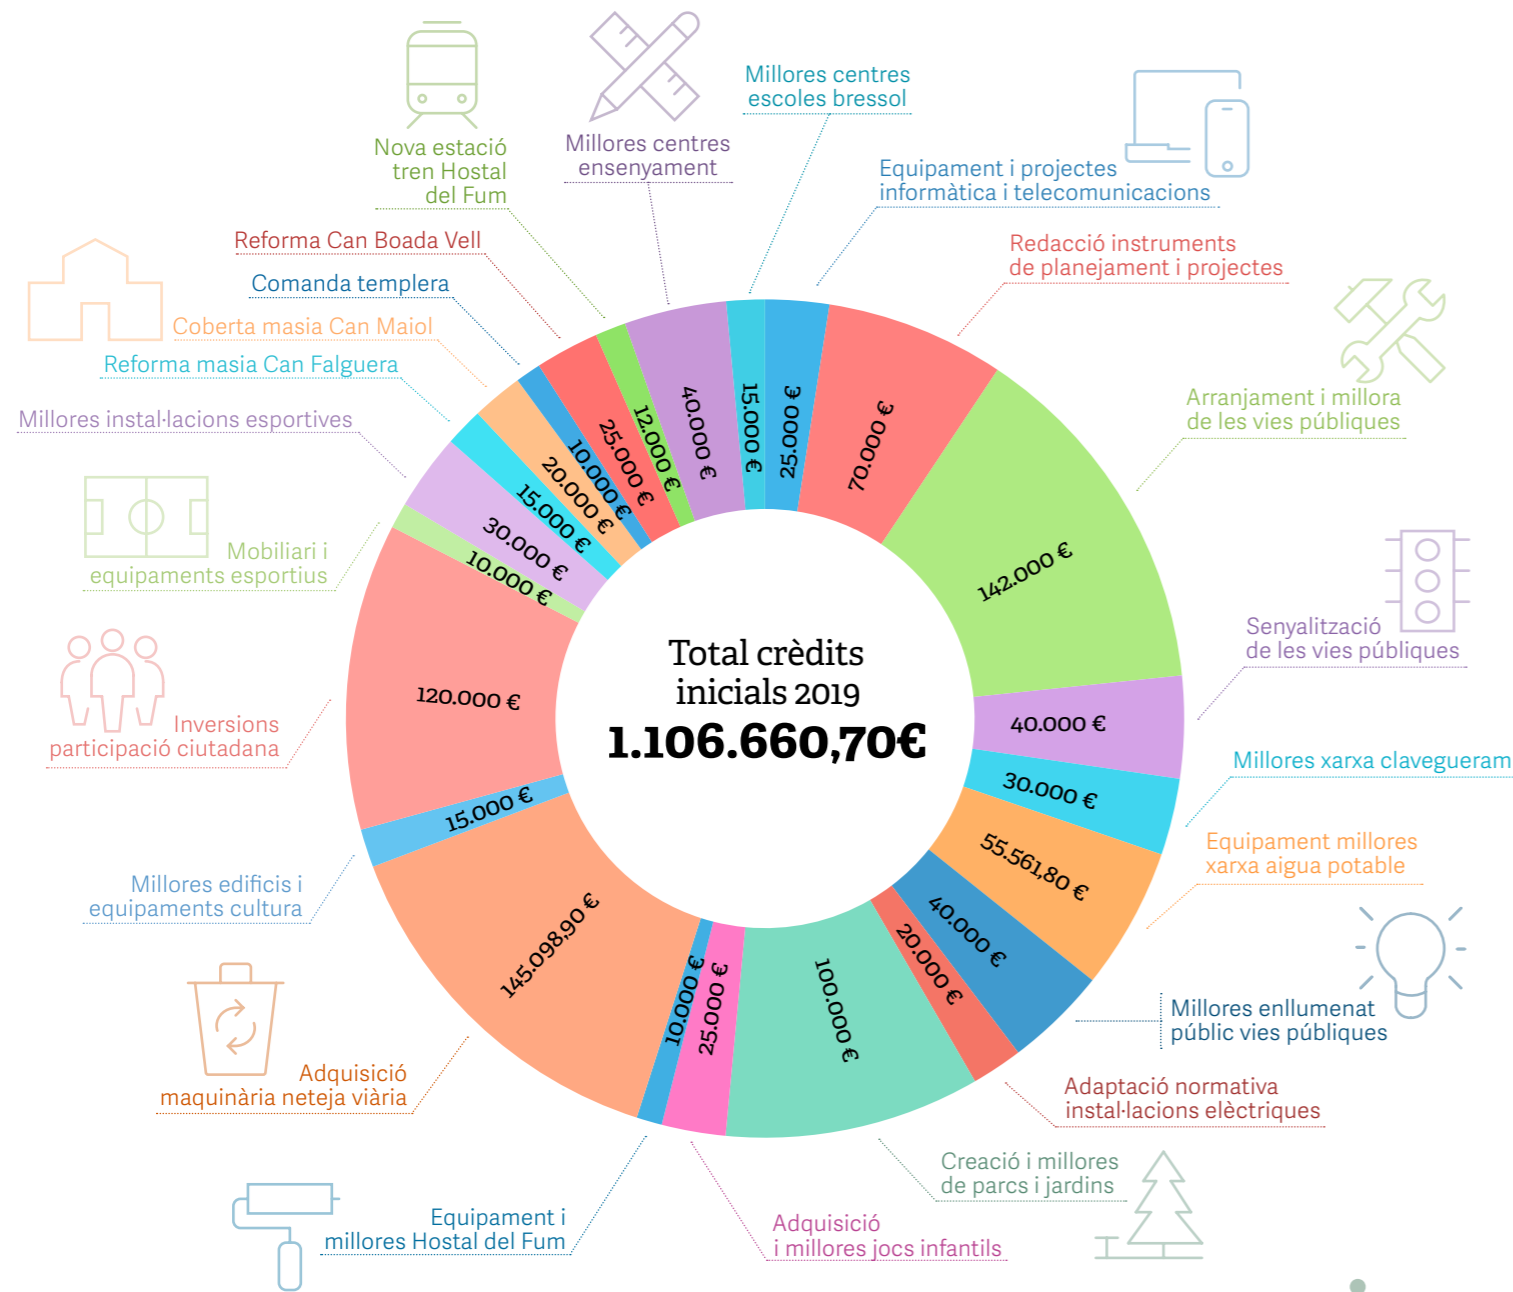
Total crèdits inicials 2019
1.106.660,70€

Nova estació tren Hostal del Fum

Millores centres ensenyament

Millores centres escoles bressol

Equipament i projectes informàtica i telecomunicacions

Redacció instruments de planejament i projectes

Arranjament i millora de les vies públiques

Senyalització de les vies públiques

Millores xarxa clavegueram

Equipament millores xarxa aigua potable

Millores enllumenat públic vies públiques

Adaptació normativa instal·lacions elèctriques

Creació i millores de parcs i jardins

Adquisició i millores jocs infantils

Equipament i millores Hostal del Fum

Adquisició maquinària neteja viària

Millores edificis i equipaments cultura

Inversions participació ciutadana

Mobiliari i equipaments esportius

Millores instal·lacions esportives

Reforma masia Can Falguera

Coberta masia Can Maiol

Comanda templera

Reforma Can Boada Vell

15.000 €
25.000 €
70.000 €
142.000 €
40.000 €
30.000 €
55.561,80 €
40.000 €
20.000 €
100.000 €
25.000 €
10.000 €
145.098,90 €
15.000 €
120.000 €
10.000 €
30.000 €
15.000 €
20.000 €
10.000 €
25.000 €
12.000 €
40.000 €